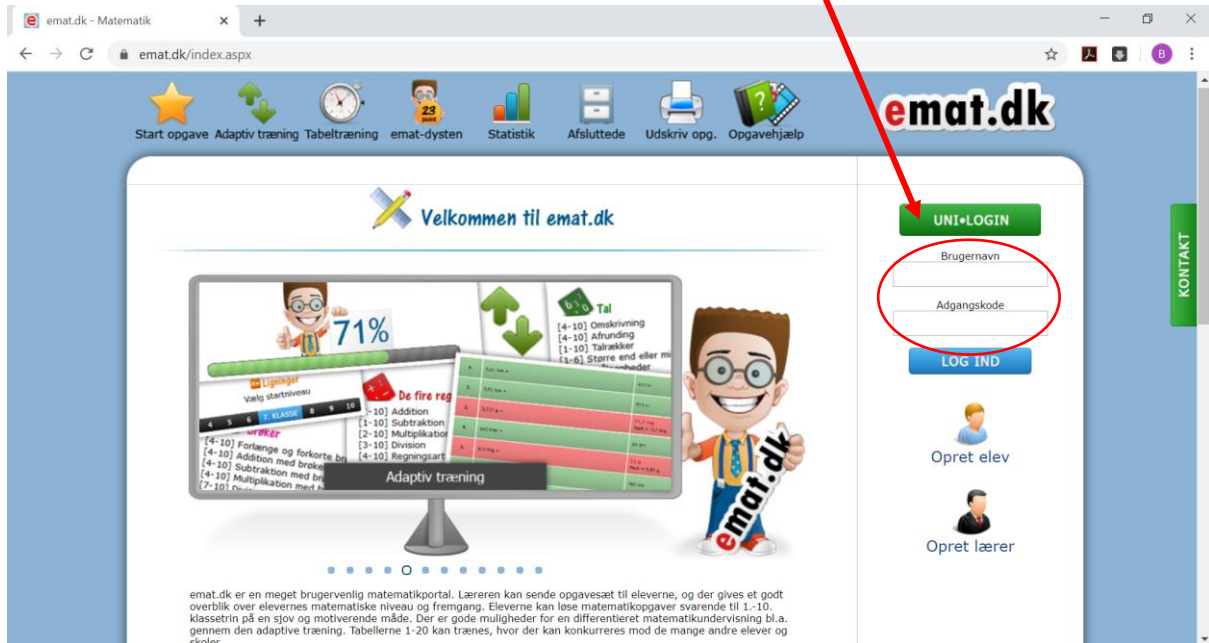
emat.dk - Matematik

emat.dk/index.aspx

Start opgave Adaptiv træning Tabeltræning emat-dysten Statistik Afsluttede Udskriv opg. Opgavehjælp

emat.dk

Velkommen til emat.dk

71%

Ligninger
Vælg startniveau
4 5 6 7. KLASSE 8 9 10

Brøker
[4-10] Forlænge og forkorte br
[4-10] Addition med brøke
[4-10] Subtraktion med br
[4-10] Multiplikation med br
[7-10] Di

De fire reg
[1-10] Addition
[1-10] Subtraktion
[2-10] Multiplikatio
[3-10] Division
[4-10] Regningsart

Tal
[4-10] Omskrivning
[4-10] Afrunding
[1-10] Talrækker
[1-6] Større end eller m

Adaptiv træning

emat.dk

UNI•LOGIN

Brugernavn

Adgangskode

LOG IND

Opret elev

Opret lærer

KONTAKT

emat.dk er en meget brugervenlig matematikportal. Læreren kan sende opgavesæt til eleverne, og der gives et godt overblik over elevernes matematiske niveau og fremgang. Eleverne kan løse matematikopgaver svarende til 1.-10. klassetrin på en sjov og motiverende måde. Der er gode muligheder for en differentieret matematikundervisning bl.a. gennem den adaptive træning. Tabellerne 1-20 kan trænes, hvor der kan konkurreres mod de mange andre elever og skoler.